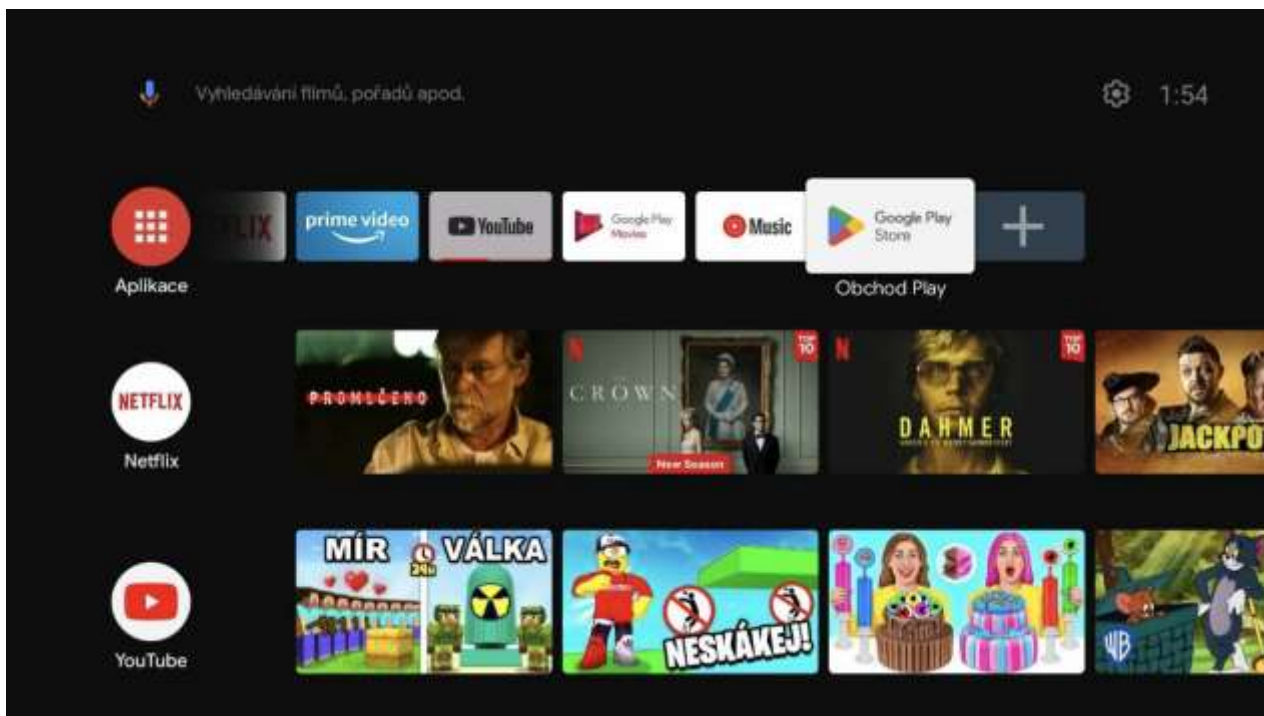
Vyhledávání filmů, pořadů apod.

1:54

Aplikace

FLIX

prime video

YouTube

Google Play Movies

Music

Google Play Store

Obchod Play

NETFLIX

Netflix

PROMLČENO

CROWN

New Season

TOP 10

DAHMER

TOP 10

JACKPO

MÍR

24h

VÁLKA

NESKÁKEJ!

YouTube

WB